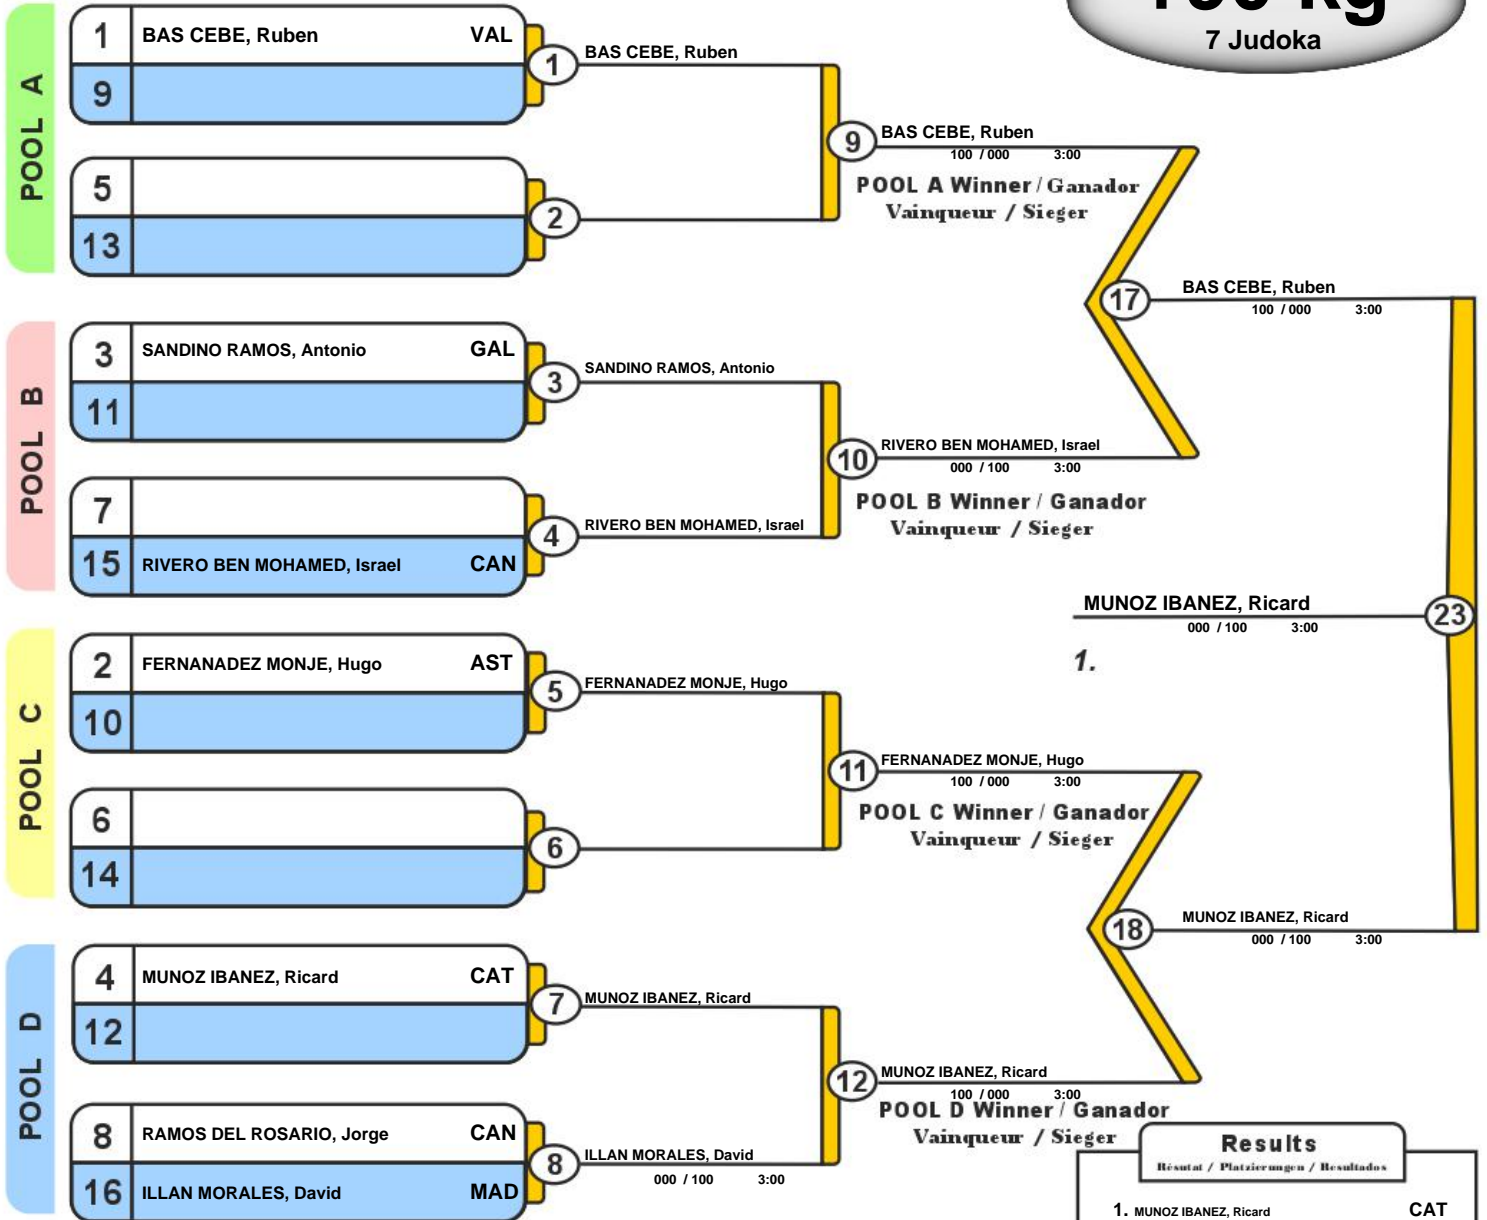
7 Judoka

POOL A

| 1 | BAS CEBE, Ruben | VAL |
|---|---|---|
| 9 | | |

| 5 | | |
|---|---|---|
| 13 | | |

1 BAS CEBE, Ruben
2

9 BAS CEBE, Ruben
100 / 000 3:00
POOL A Winner / Ganador
Vainqueur / Sieger

POOL B

| 3 | SANDINO RAMOS, Antonio | GAL |
|---|---|---|
| 11 | | |

| 7 | | |
|---|---|---|
| 15 | RIVERO BEN MOHAMED, Israel | CAN |

3 SANDINO RAMOS, Antonio
4 RIVERO BEN MOHAMED, Israel

10 RIVERO BEN MOHAMED, Israel
000 / 100 3:00
POOL B Winner / Ganador
Vainqueur / Sieger

17 BAS CEBE, Ruben
100 / 000 3:00

MUNOZ IBANEZ, Ricard
000 / 100 3:00
23
1.

POOL C

| 2 | FERNANADEZ MONJE, Hugo | AST |
|---|---|---|
| 10 | | |

| 6 | | |
|---|---|---|
| 14 | | |

5 FERNANADEZ MONJE, Hugo
6

11 FERNANADEZ MONJE, Hugo
100 / 000 3:00
POOL C Winner / Ganador
Vainqueur / Sieger

18 MUNOZ IBANEZ, Ricard
000 / 100 3:00

POOL D

| 4 | MUNOZ IBANEZ, Ricard | CAT |
|---|---|---|
| 12 | | |

| 8 | RAMOS DEL ROSARIO, Jorge | CAN |
|---|---|---|
| 16 | ILLAN MORALES, David | MAD |

7 MUNOZ IBANEZ, Ricard
8 ILLAN MORALES, David
000 / 100 3:00

12 MUNOZ IBANEZ, Ricard
100 / 000 3:00
POOL D Winner / Ganador
Vainqueur / Sieger

Results
Résutat / Platzierungen / Resultados
1. MUNOZ IBANEZ, Ricard CAT